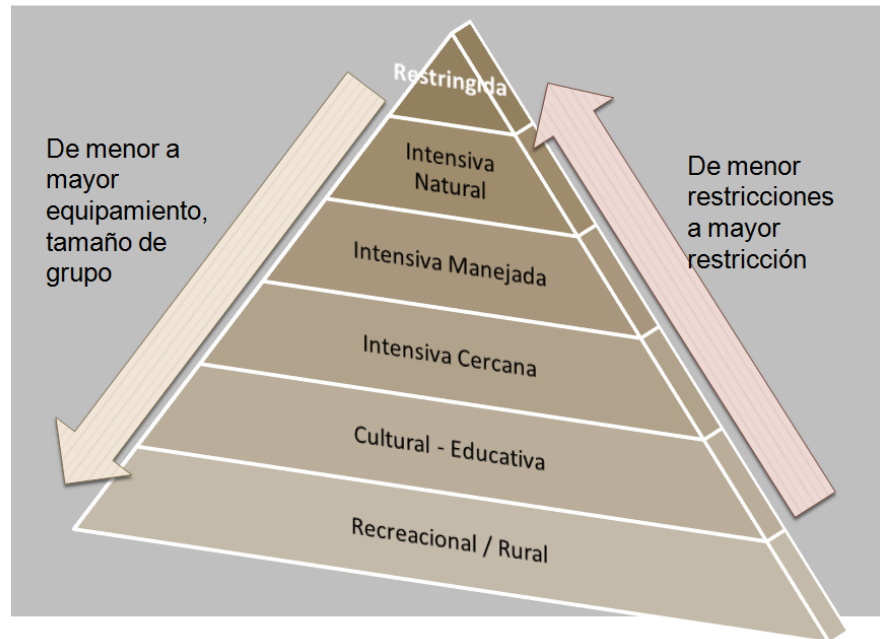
De menor a mayor equipamiento, tamaño de grupo

Restringida

Intensiva Natural

Intensiva Manejada

Intensiva Cercana

Cultural - Educativa

Recreacional / Rural

De menor restricciones a mayor restricción